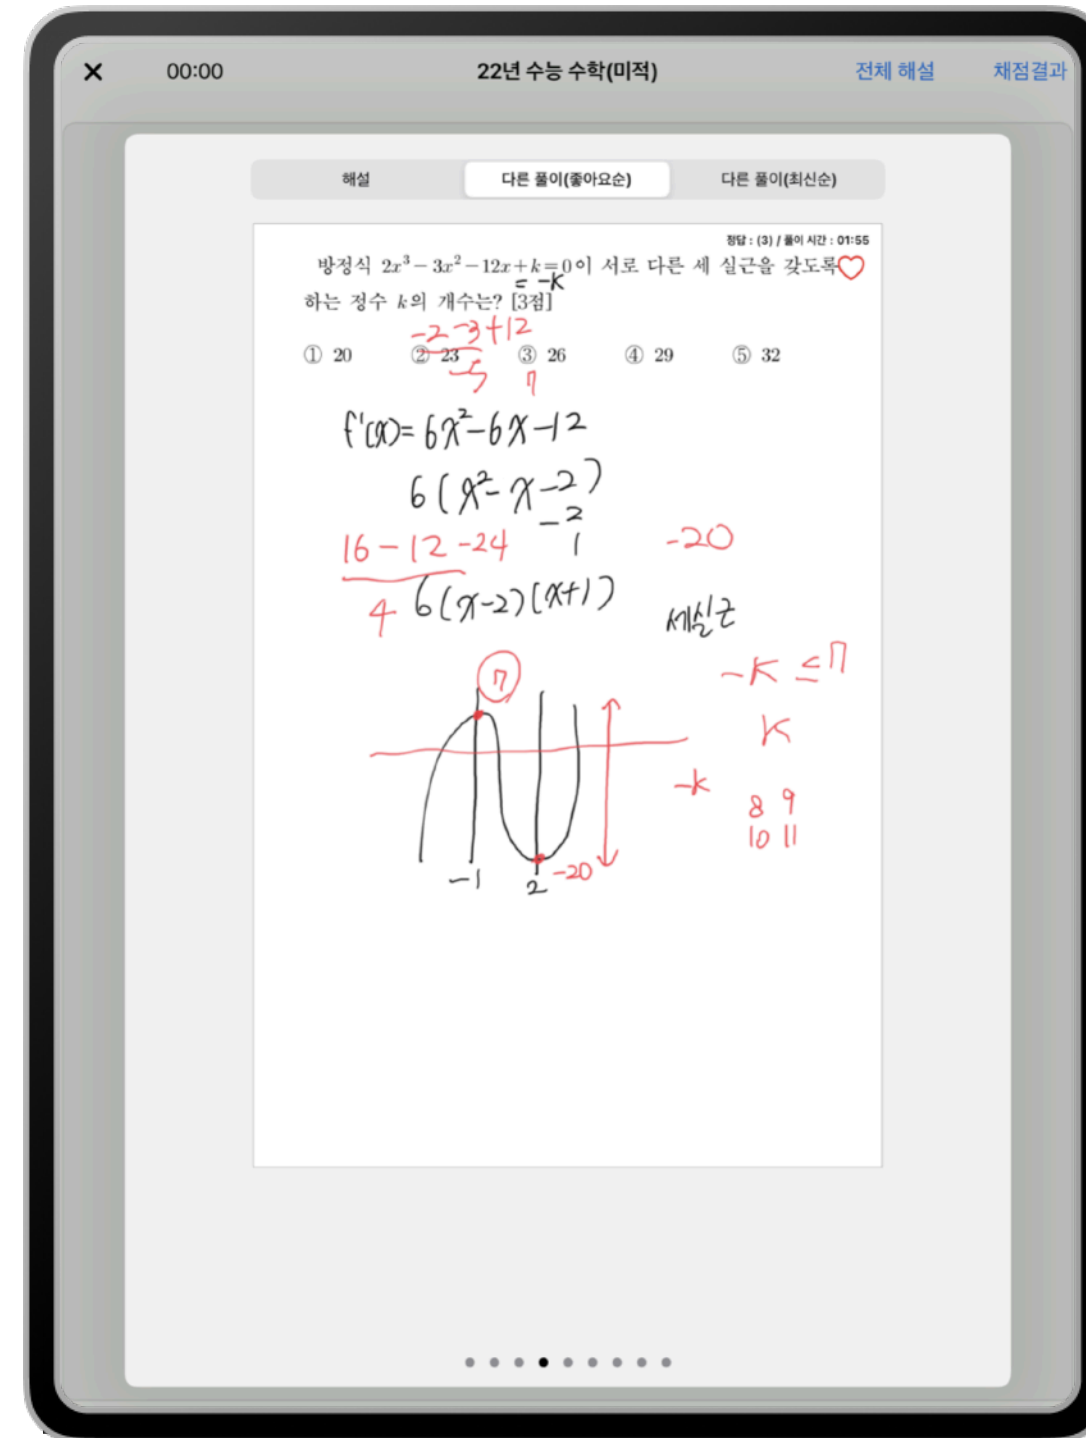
× 00:00 22년 수능 수학(미적) 전체 해설 채점결과

해설 다른 풀이(좋아요순) 다른 풀이(최신순)

정답 : (3) / 풀이 시간 : 01:55

방정식 $2x^3-3x^2-12x+k=0$이 서로 다른 세 실근을 갖도록 하는 정수 $k$의 개수는? [3점]

$= -k$

$-2-3+12$

① 20 ② 23 ③ 26 ④ 29 ⑤ 32

$-5$ $7$

$f'(x)=6x^2-6x-12$

$6(x^2-x-2)$

$-2$

$1$

$16-12-24$

$-20$

$4$ $6(x-2)(x+1)$

세실근

$-k\le 7$

$k$

$-k$

8 9

10 11

7

$-1$ $2$ $-20$